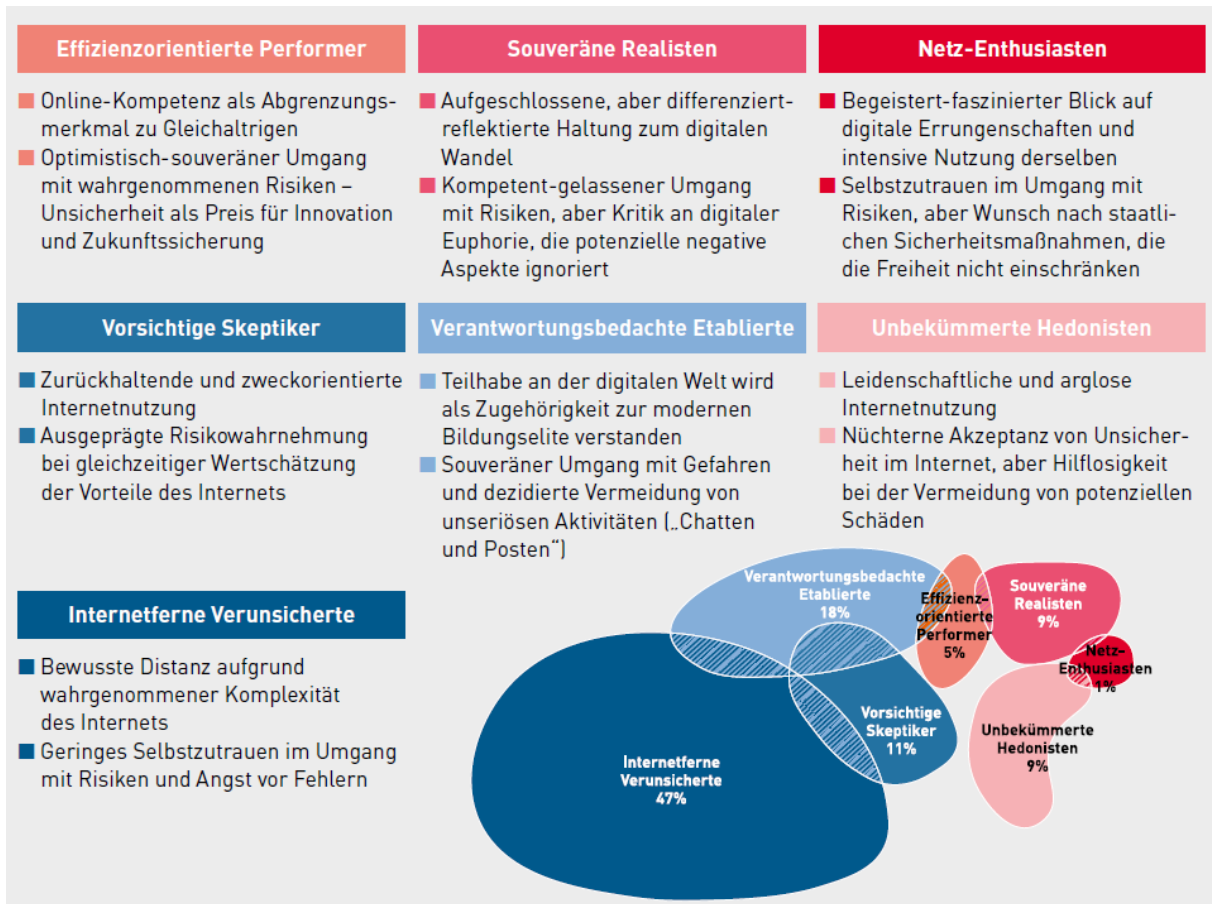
Effizienzorientierte Performer

Online-Kompetenz als Abgrenzungsmerkmal zu Gleichaltrigen

Optimistisch-souveräner Umgang mit wahrgenommenen Risiken – Unsicherheit als Preis für Innovation und Zukunftssicherung

Souveräne Realisten

Aufgeschlossene, aber differenziert-reflektierte Haltung zum digitalen Wandel

Kompetent-gelassener Umgang mit Risiken, aber Kritik an digitaler Euphorie, die potenzielle negative Aspekte ignoriert

Netz-Enthusiasten

Begeistert-faszinierter Blick auf digitale Errungenschaften und intensive Nutzung derselben

Selbstzutrauen im Umgang mit Risiken, aber Wunsch nach staatlichen Sicherheitsmaßnahmen, die die Freiheit nicht einschränken

Vorsichtige Skeptiker

Zurückhaltende und zweckorientierte Internetnutzung

Ausgeprägte Risikowahrnehmung bei gleichzeitiger Wertschätzung der Vorteile des Internets

Verantwortungsbedachte Etablierte

Teilhabe an der digitalen Welt wird als Zugehörigkeit zur modernen Bildungselite verstanden

Souveräner Umgang mit Gefahren und dezidierte Vermeidung von unseriösen Aktivitäten („Chatten und Posten")

Unbekümmerte Hedonisten

Leidenschaftliche und arglose Internetnutzung

Nüchterne Akzeptanz von Unsicherheit im Internet, aber Hilflosigkeit bei der Vermeidung von potenziellen Schäden

Internetferne Verunsicherte

Bewusste Distanz aufgrund wahrgenommener Komplexität des Internets

Geringes Selbstzutrauen im Umgang mit Risiken und Angst vor Fehlern

Verantwortungsbedachte Etablierte 18%

Effizienzorientierte Performer 5%

Souveräne Realisten 9%

Netz-Enthusiasten 1%

Vorsichtige Skeptiker 11%

Unbekümmerte Hedonisten 9%

Internetferne Verunsicherte 47%